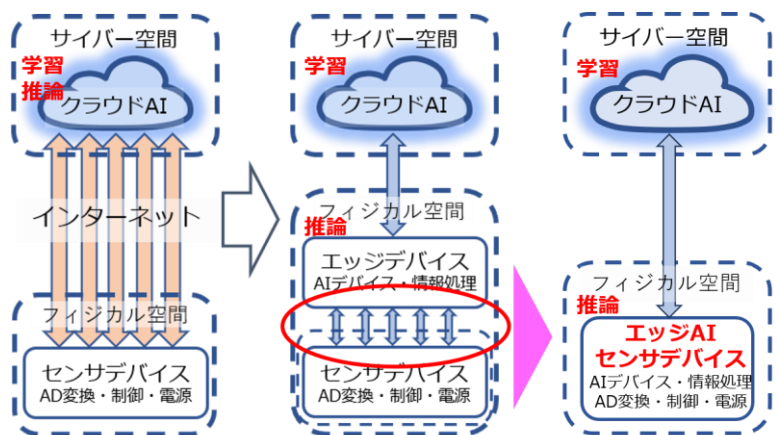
サイバー空間
学習
推論
クラウドAI

インターネット

フィジカル空間
センサデバイス
AD変換・制御・電源

サイバー空間
学習
クラウドAI

フィジカル空間
推論
エッジデバイス
AIデバイス・情報処理
センサデバイス
AD変換・制御・電源

サイバー空間
学習
クラウドAI

フィジカル空間
推論
エッジAI
センサデバイス
AIデバイス・情報処理
AD変換・制御・電源